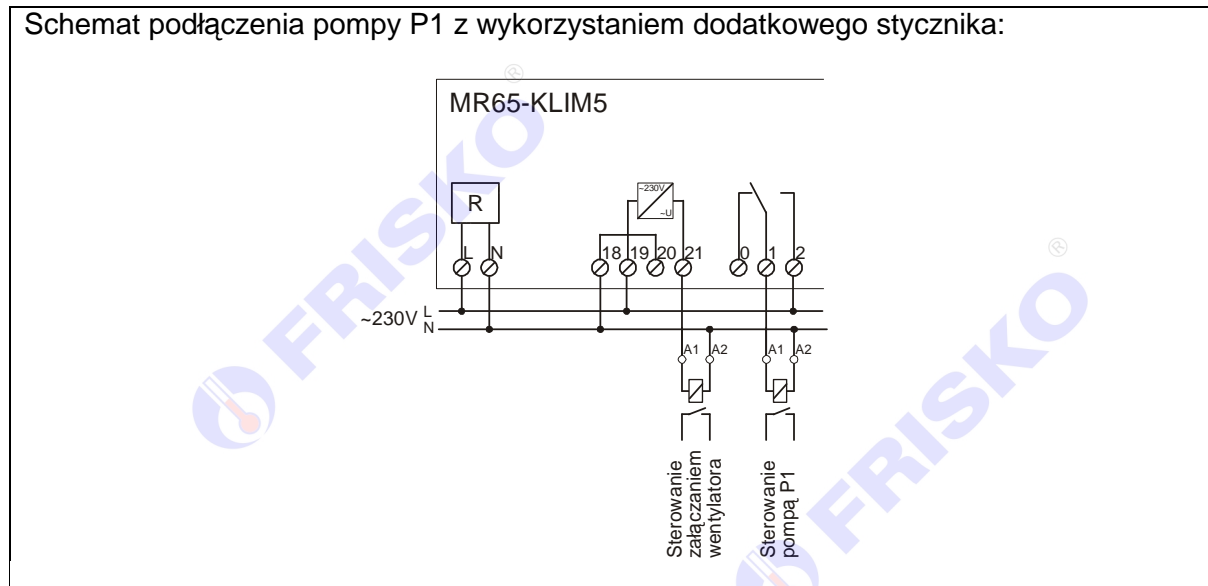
Schemat podłączenia pompy P1 z wykorzystaniem dodatkowego stycznika:

MR65-KLIM5

R

L N

~230V

~U

18 19 20 21

0 1 2

~230V L N

A1 A2

A1 A2

Sterowanie załączaniem wentylatora

Sterowanie pompą P1

FRISKO

FRISKO

FRISKO